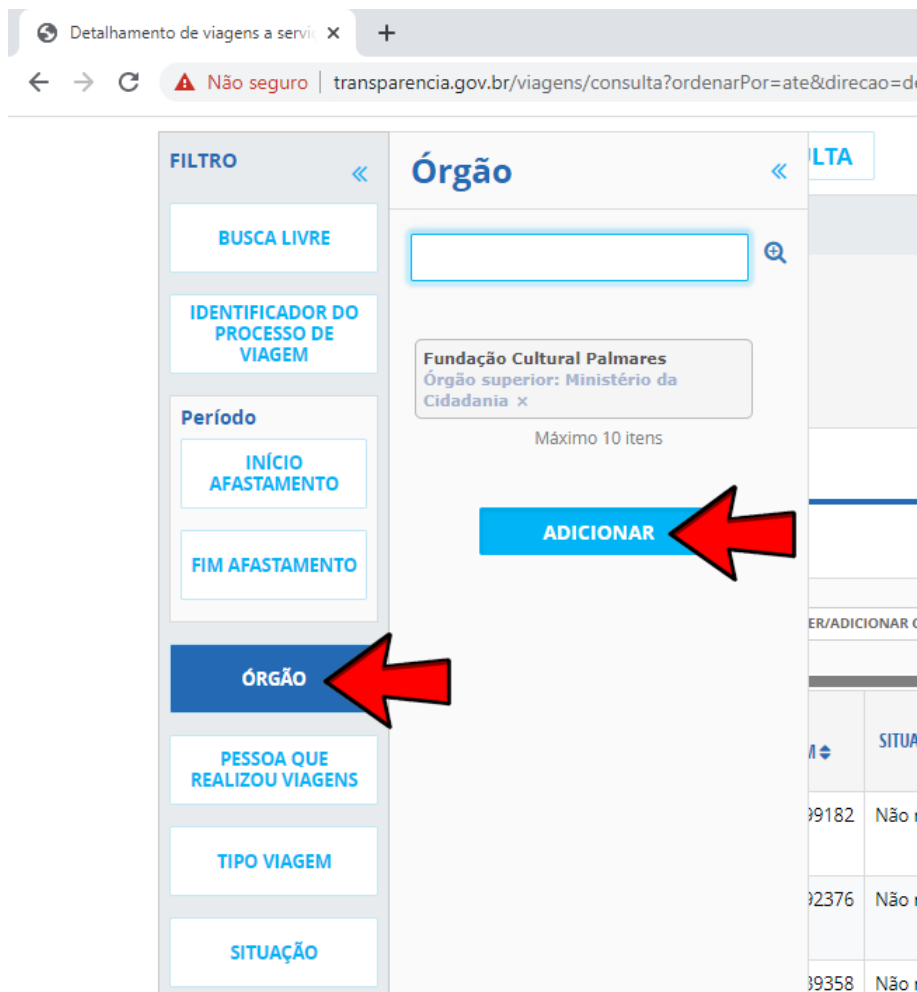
Detalhamento de viagens a servi ×

+

Não seguro | transparencia.gov.br/viagens/consulta?ordenarPor=ate&direcao=de

FILTRO

«

BUSCA LIVRE

IDENTIFICADOR DO PROCESSO DE VIAGEM

Período

INÍCIO AFASTAMENTO

FIM AFASTAMENTO

ÓRGÃO

PESSOA QUE REALIZOU VIAGENS

TIPO VIAGEM

SITUAÇÃO

Órgão

«

Fundação Cultural Palmares
Órgão superior: Ministério da Cidadania ×

Máximo 10 itens

ADICIONAR

ULTA

ER/ADICIONAR C

M

SITUA

99182 Não

92376 Não

39358 Não